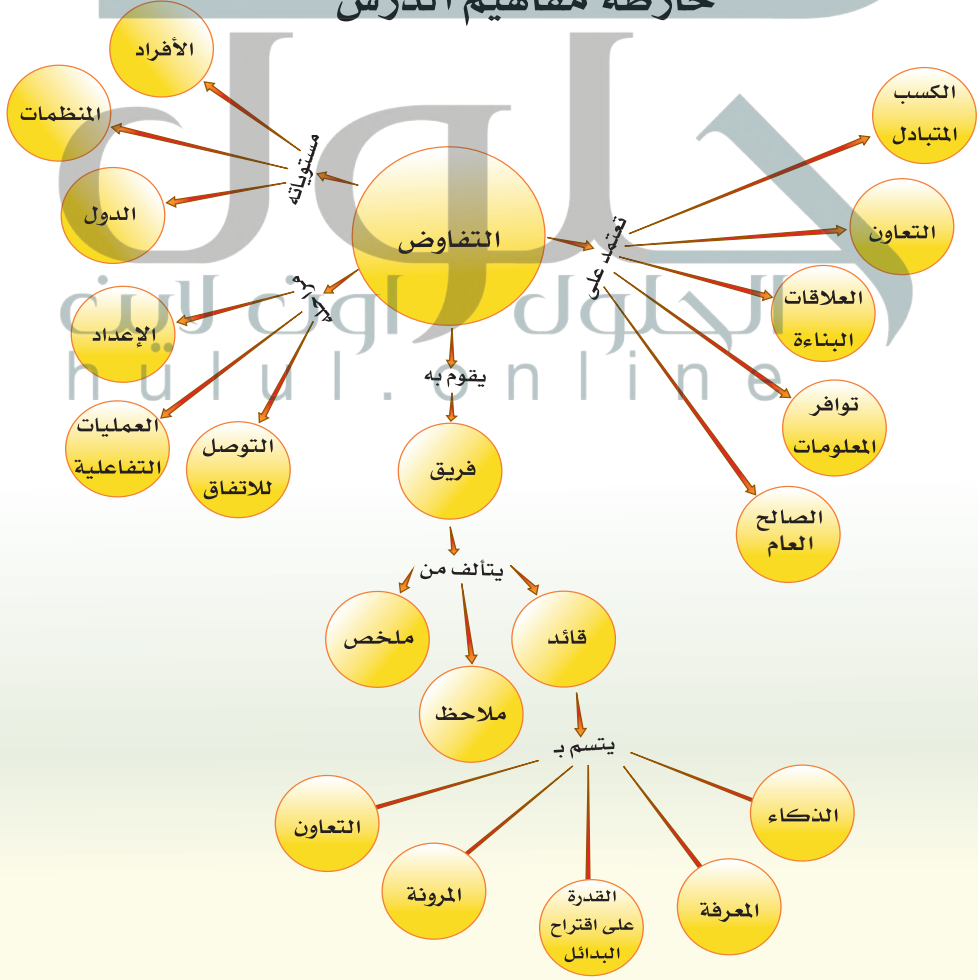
خارطة مفاهيم الدرس

التفاوض

مستوياته

الأفراد

المنظمات

الدول

مراحله

الإعداد

العمليات التفاعلية

التوصل للاتفاق

يعتمد على

الكسب المتبادل

التعاون

العلاقات البناءة

توافر المعلومات

الصالح العام

يقوم به

فريق

يتألف من

ملخص

ملاحظ

قائد

يتسم بـ

التعاون

المرونة

القدرة على اقتراح البدائل

المعرفة

الذكاء

hulul.online